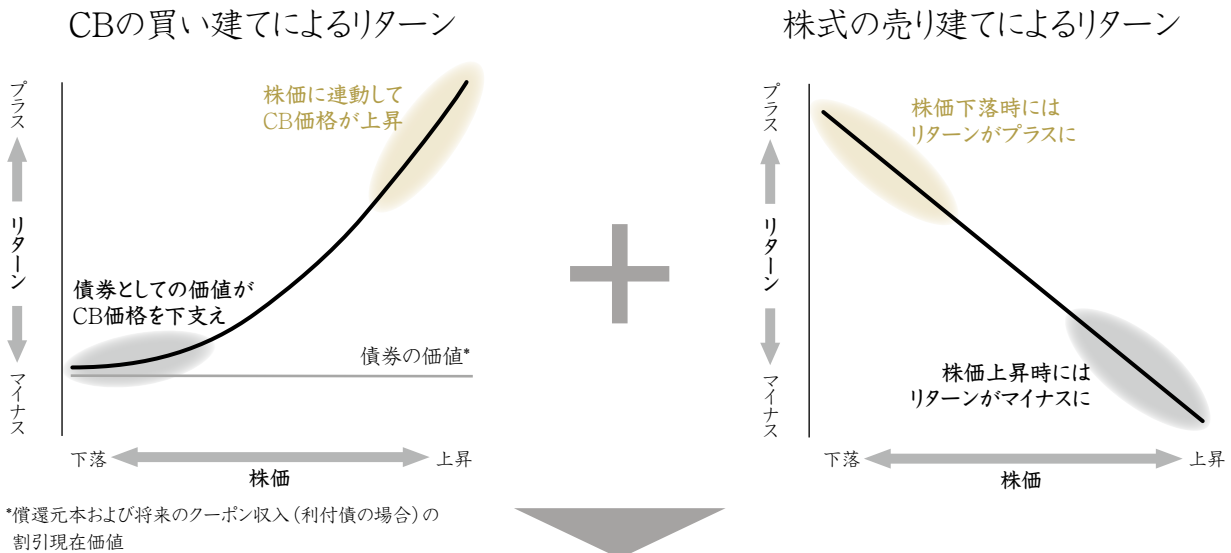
CBの買い建てによるリターン

プラス

リターン

マイナス

株価に連動して
CB価格が上昇

債券としての価値が
CB価格を下支え

債券の価値*

下落

株価

上昇

株式の売り建てによるリターン

プラス

リターン

マイナス

株価下落時には
リターンがプラスに

株価上昇時には
リターンがマイナスに

下落

株価

上昇

*償還元本および将来のクーポン収入(利付債の場合)の割引現在価値